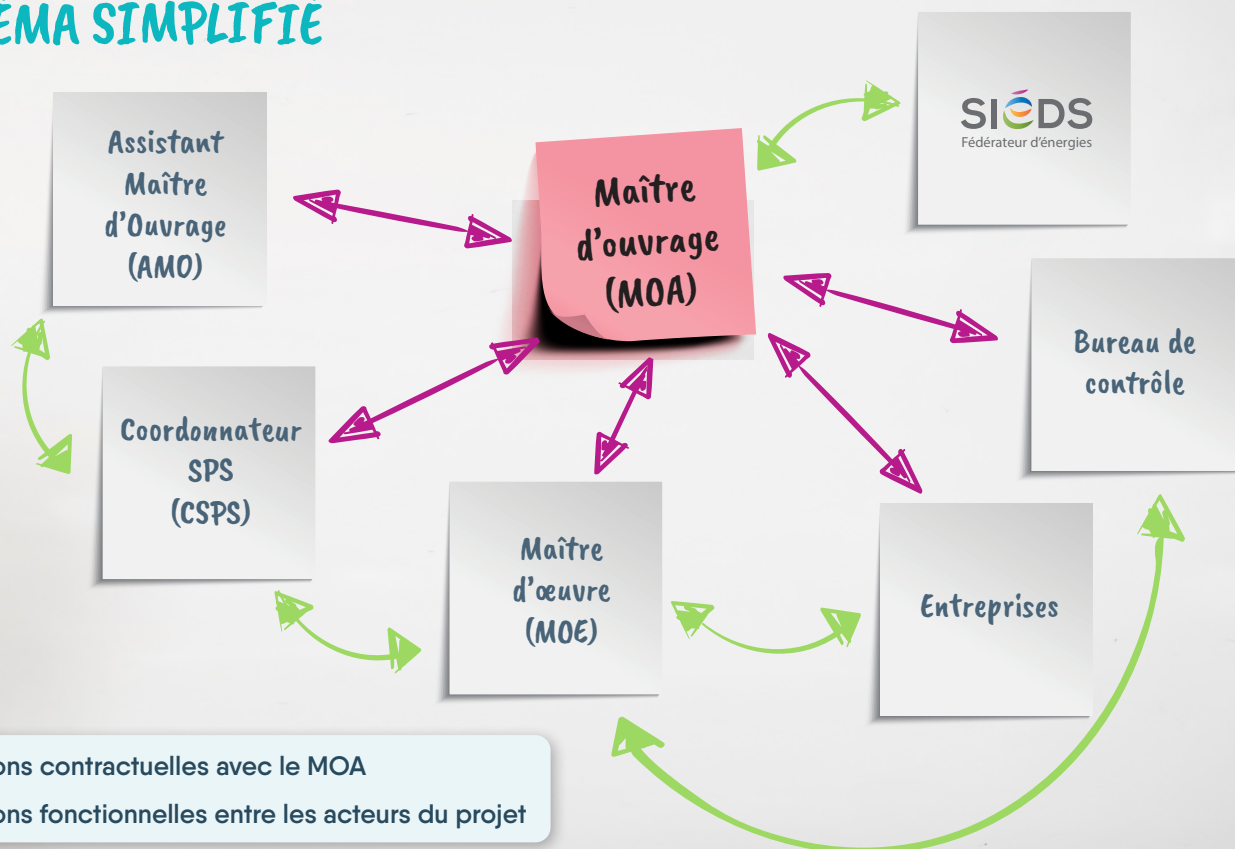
EMA SIMPLIFIE

Assistant Maître d'Ouvrage (AMO)

Maître d'ouvrage (MOA)

SIÉDS
Fédérateur d'énergies

Bureau de contrôle

Coordonnateur SPS (CSPS)

Maître d'œuvre (MOE)

Entreprises

ons contractuelles avec le MOA
ons fonctionnelles entre les acteurs du projet